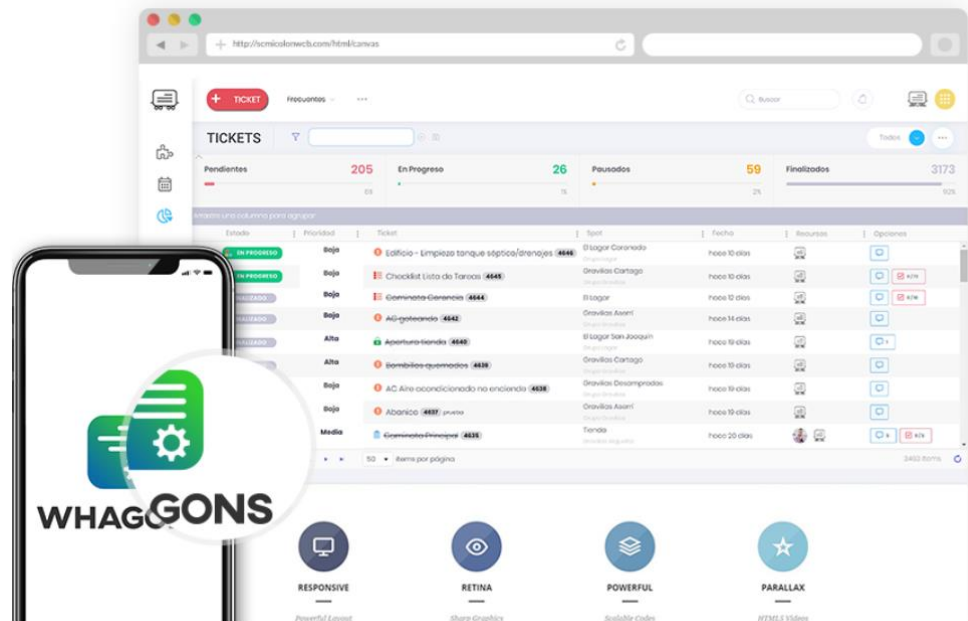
http://scmicolonweb.com/html/canvas

TICKET Frecuentes ...

Buscar

TICKETS

Todos

Pendientes 205
En Progreso 26
Pausados 59
Finalizados 3173

Arrastre una columna para agrupar

| Estado | Prioridad | Ticket | Spot | Fecha | Recursos | Opciones |
|---|---|---|---|---|---|---|
| EN PROGRESO | Baja | Edificio - Limpieza tanque séptico/drenajes 4646 | El Lagar Coronado | hace 10 días | | |
| EN PROGRESO | Baja | Checklist Lista de Tareas 4645 | Gravilias Cartago | hace 10 días | | |
| FINALIZADO | Baja | Caminata Gerencia 4644 | El Lagar | hace 12 días | | |
| FINALIZADO | Baja | AC goteando 4642 | Gravilias Aserrí | hace 14 días | | |
| FINALIZADO | Alta | Apertura tienda 4640 | El Lagar San Joaquín | hace 19 días | | |
| | Alta | Bombillas quemadas 4639 | Gravilias Cartago | hace 19 días | | |
| | Baja | AC Aire acondicionado no enciende 4638 | Gravilias Desamparados | hace 19 días | | |
| | Baja | Abanico 4637 prueba | Gravilias Aserrí | hace 19 días | | |
| | Media | Caminata Principal 4635 | Tienda | hace 20 días | | |

50 items por página

2462 items

WHAGGONS

RESPONSIVE
Powerful Layout

RETINA
Sharp Graphics

POWERFUL
Scalable Codes

PARALLAX
HTML5 Videos